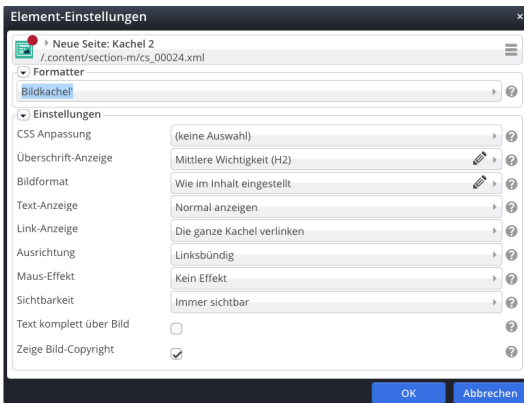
Element-Einstellungen

Neue Seite: Kachel 2
/.content/section-m/cs_00024.xml

Formatter
Bildkachel'

Einstellungen

| | |
|---|---|
| CSS Anpassung | (keine Auswahl) |
| Überschrift-Anzeige | Mittlere Wichtigkeit (H2) |
| Bildformat | Wie im Inhalt eingestellt |
| Text-Anzeige | Normal anzeigen |
| Link-Anzeige | Die ganze Kachel verlinken |
| Ausrichtung | Linksbündig |
| Maus-Effekt | Kein Effekt |
| Sichtbarkeit | Immer sichtbar |
| Text komplett über Bild | |
| Zeige Bild-Copyright | ✓ |

OK Abbrechen